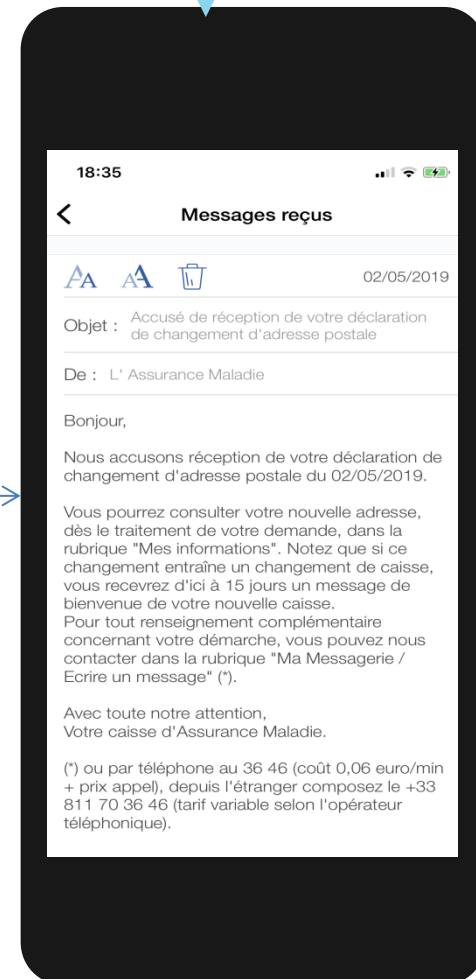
18:35

<

Messages reçus

AA AA

02/05/2019

Objet : Accusé de réception de votre déclaration de changement d'adresse postale

De : L' Assurance Maladie

Bonjour,

Nous accusons réception de votre déclaration de changement d'adresse postale du 02/05/2019.

Vous pourrez consulter votre nouvelle adresse, dès le traitement de votre demande, dans la rubrique "Mes informations". Notez que si ce changement entraîne un changement de caisse, vous recevrez d'ici à 15 jours un message de bienvenue de votre nouvelle caisse.
Pour tout renseignement complémentaire concernant votre démarche, vous pouvez nous contacter dans la rubrique "Ma Messagerie / Ecrire un message" (*).

Avec toute notre attention,
Votre caisse d'Assurance Maladie.

(*) ou par téléphone au 36 46 (coût 0,06 euro/min + prix appel), depuis l'étranger composez le +33 811 70 36 46 (tarif variable selon l'opérateur téléphonique).